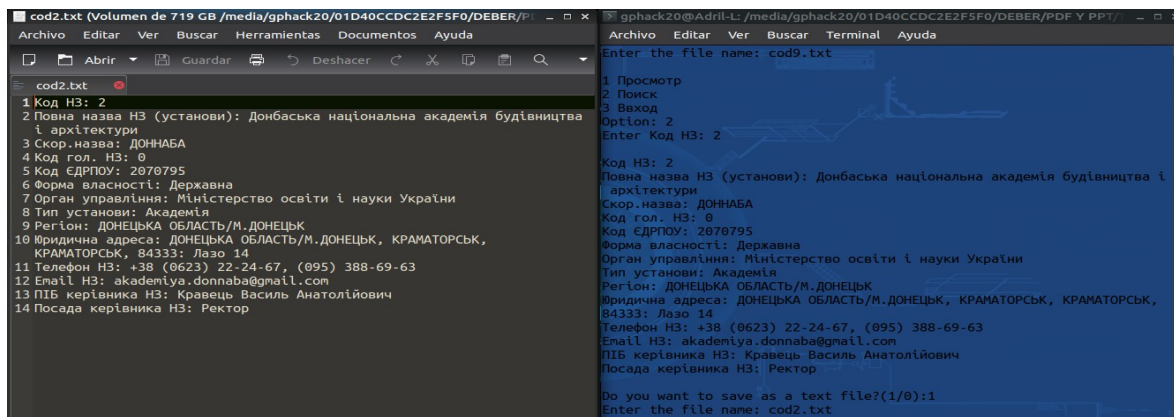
cod2.txt (Volumen de 719 GB /media/gphack20/01D40CCDC2E2F5F0/DEBER/P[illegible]

Archivo Editar Ver Buscar Herramientas Documentos Ayuda

Abrir Guardar Deshacer

cod2.txt

1 Код НЗ: 2
2 Повна назва НЗ (установи): Донбаська національна академія будівництва і архітектури
3 Скор.назва: ДОННАБА
4 Код гол. НЗ: 0
5 Код ЄДРПОУ: 2070795
6 Форма власності: Державна
7 Орган управління: Міністерство освіти і науки України
8 Тип установи: Академія
9 Регіон: ДОНЕЦЬКА ОБЛАСТЬ/М.ДОНЕЦЬК
10 Юридична адреса: ДОНЕЦЬКА ОБЛАСТЬ/М.ДОНЕЦЬК, КРАМАТОРСЬК, КРАМАТОРСЬК, 84333: Лазо 14
11 Телефон НЗ: +38 (0623) 22-24-67, (095) 388-69-63
12 Email НЗ: akademiya.donnaba@gmail.com
13 ПІБ керівника НЗ: Кравець Василь Анатолійович
14 Посада керівника НЗ: Ректор

gphack20@Adril-L: /media/gphack20/01D40CCDC2E2F5F0/DEBER/PDF Y PPT/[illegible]

Archivo Editar Ver Buscar Terminal Ayuda

Enter the file name: cod9.txt

1 Просмотр
2 Поиск
3 Выход
Option: 2
Enter Код НЗ: 2

Код НЗ: 2
Повна назва НЗ (установи): Донбаська національна академія будівництва і архітектури
Скор.назва: ДОННАБА
Код гол. НЗ: 0
Код ЄДРПОУ: 2070795
Форма власності: Державна
Орган управління: Міністерство освіти і науки України
Тип установи: Академія
Регіон: ДОНЕЦЬКА ОБЛАСТЬ/М.ДОНЕЦЬК
Юридична адреса: ДОНЕЦЬКА ОБЛАСТЬ/М.ДОНЕЦЬК, КРАМАТОРСЬК, КРАМАТОРСЬК, 84333: Лазо 14
Телефон НЗ: +38 (0623) 22-24-67, (095) 388-69-63
Email НЗ: akademiya.donnaba@gmail.com
ПІБ керівника НЗ: Кравець Василь Анатолійович
Посада керівника НЗ: Ректор

Do you want to save as a text file?(1/0):1
Enter the file name: cod2.txt